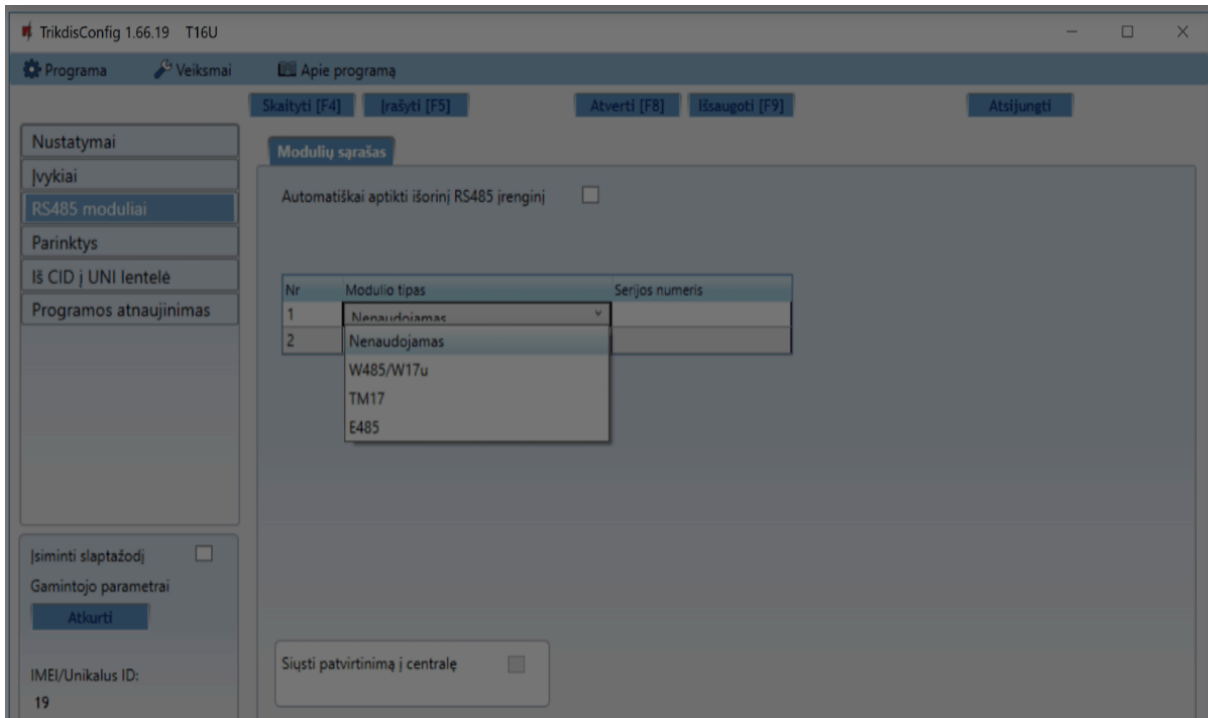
TrikdisConfig 1.66.19 T16U

Programa Veiksmai Apie programą

Skaityti [F4] Įrašyti [F5] Atverti [F8] Išsaugoti [F9] Atsijungti

Nustatymai
Įvykiai
RS485 moduliai
Parinktys
Iš CID į UNI lentelė
Programos atnaujinimas

Modulių sąrašas

Automatiškai aptikti išorinį RS485 įrenginį

| Nr | Modulio tipas | Serijos numeris |
|---|---|---|
| 1 | Nenaudojamas | |
| 2 | | |

Nenaudojamas
W485/W17u
TM17
E485

Įsiminti slaptažodį
Gamintojo parametrai
Atkurti

IMEI/Unikalus ID:
19

Siųsti patvirtinimą į centralę